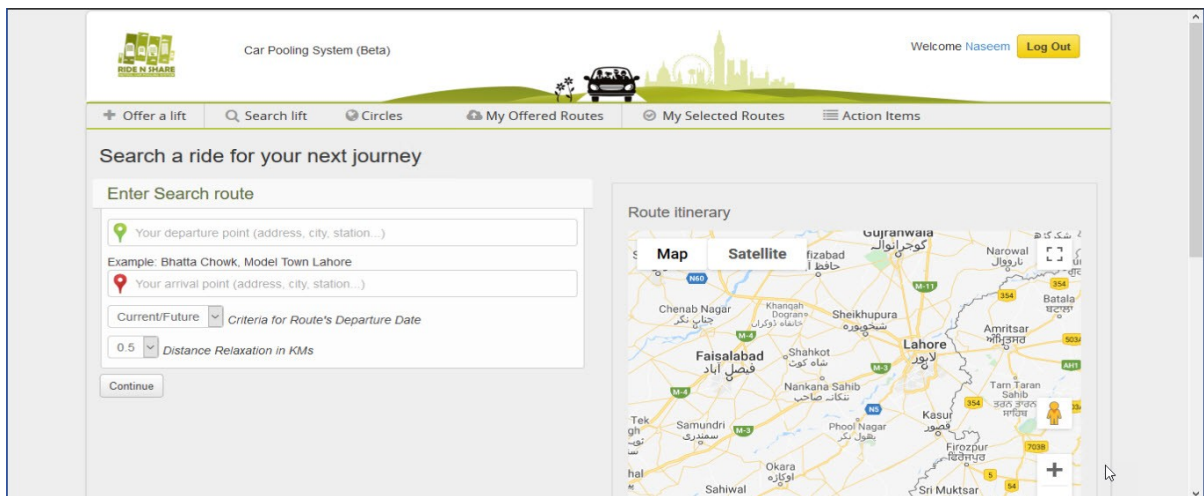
RIDE N SHARE

Car Pooling System (Beta)

Welcome Naseem Log Out

Offer a lift | Search lift | Circles | My Offered Routes | My Selected Routes | Action Items

Search a ride for your next journey

Enter Search route

Your departure point (address, city, station...)

Example: Bhatta Chowk, Model Town Lahore

Your arrival point (address, city, station...)

Current/Future Criteria for Route's Departure Date

0.5 Distance Relaxation in KMs

Continue

Route itinerary

Map Satellite

Gujranwala
گوجرانوالہ
fizabad
حافظ آباد
Narowal
نارووال
N60
M-11
354
Batala
ਬਟਾਲਾ
Chenab Nagar
چناب نگر
Khangah Dogran
خانقاہ ڈوگراں
Sheikhupura
شیخوپورہ
M-4
Amritsar
ਅੰਮ੍ਰਿਤਸਰ
503A
Faisalabad
فیصل آباد
Shahkot
شاہ کوٹ
Lahore
لاہور
M-3
AH1
Nankana Sahib
ننکانہ صاحب
M-4
Tarn Taran Sahib
ਤਰਨ ਤਾਰਨ ਸਾਹਿਬ
N5
354
Tek
gh
Samundri
سمندری
M-3
Phool Nagar
پھول نگر
Kasur
قصور
Firozpur
ਫਿਰੋਜ਼ਪੁਰ
703B
hal
Okara
اوکاڑہ
5
Sahiwal
Sri Muktsar